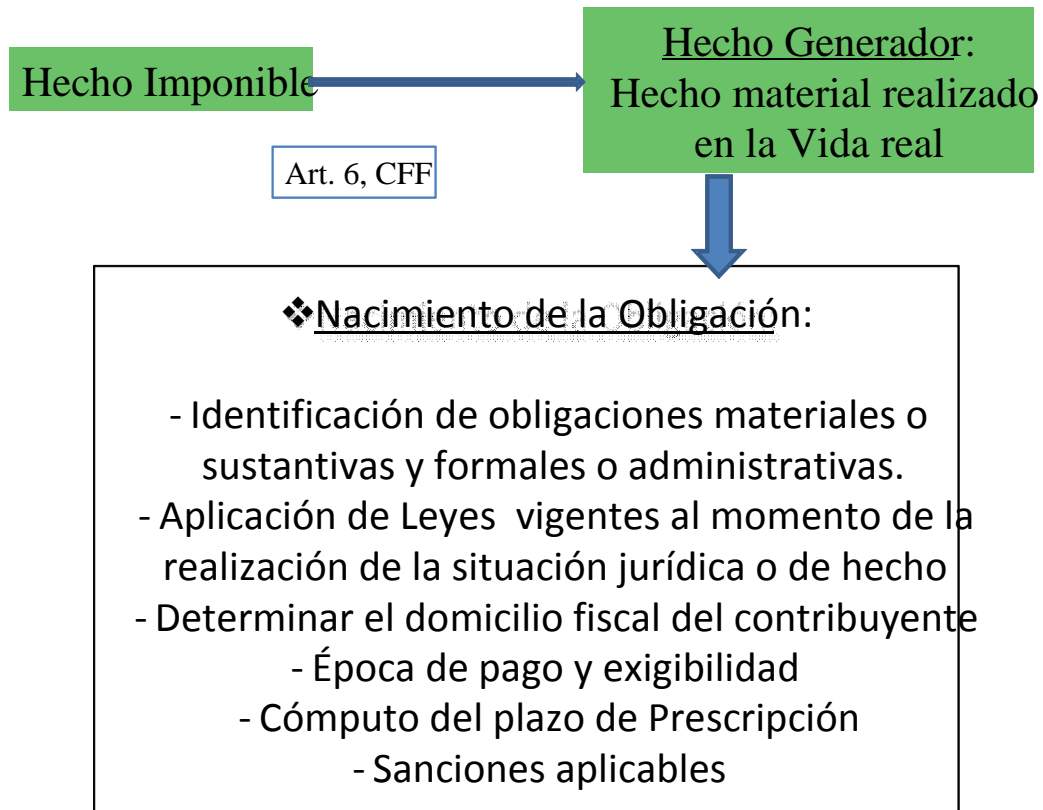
Hecho Imponible

Hecho Generador: Hecho material realizado en la Vida real

Art. 6, CFF

❖Nacimiento de la Obligación:

- Identificación de obligaciones materiales o sustantivas y formales o administrativas.
- Aplicación de Leyes vigentes al momento de la realización de la situación jurídica o de hecho
- Determinar el domicilio fiscal del contribuyente
- Época de pago y exigibilidad
- Cómputo del plazo de Prescripción
- Sanciones aplicables